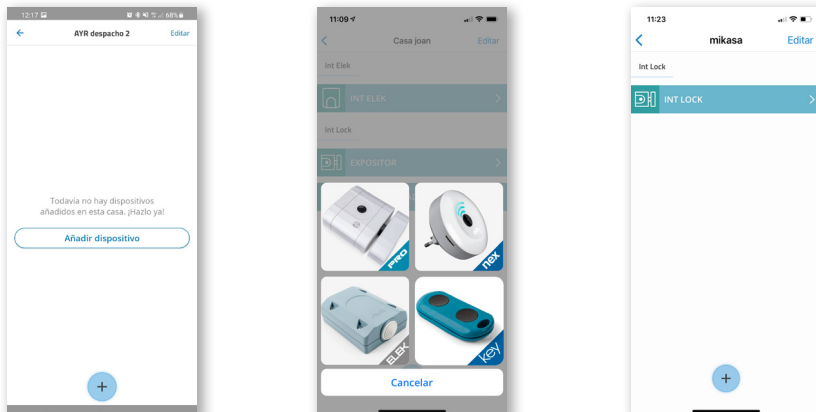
12:17 68%
AYR despacho 2
Editar

Todavía no hay dispositivos añadidos en esta casa. ¡Hazlo ya!

Añadir dispositivo

+

11:09
Casa joan
Editar
Int Elek
INT ELEK
Int Lock
EXPOSITOR
PRO
nex
ELEK
key
Cancelar

11:23
mikasa
Editar
Int Lock
INT LOCK

+